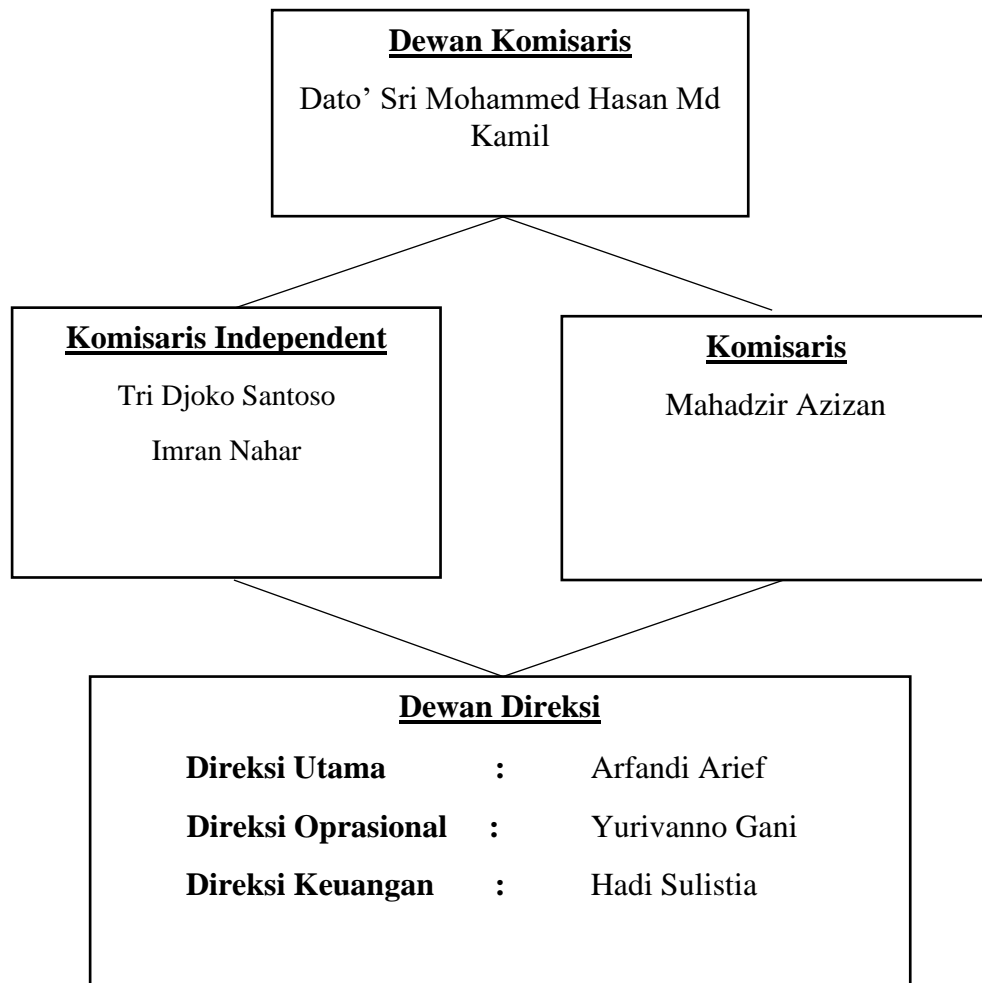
Dewan Komisaris

Dato' Sri Mohammed Hasan Md Kamil

Komisaris Independent

Tri Djoko Santoso

Imran Nahar

Komisaris

Mahadzir Azizan

Dewan Direksi

Direksi Utama : Arfandi Arief

Direksi Oprasional : Yurivanno Gani

Direksi Keuangan : Hadi Sulistia